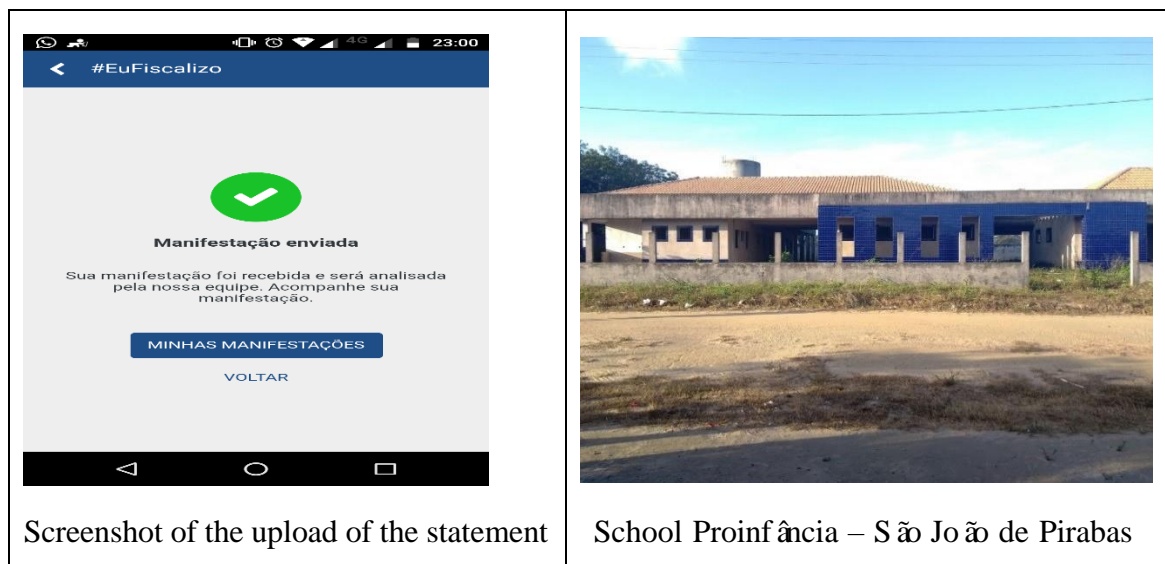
4G 23:00

#EuFiscalizo

Manifestação enviada

Sua manifestação foi recebida e será analisada pela nossa equipe. Acompanhe sua manifestação.

MINHAS MANIFESTAÇÕES

VOLTAR

| Screenshot of the upload of the statement | School Proinfância – São João de Pirabas |
|---|---|